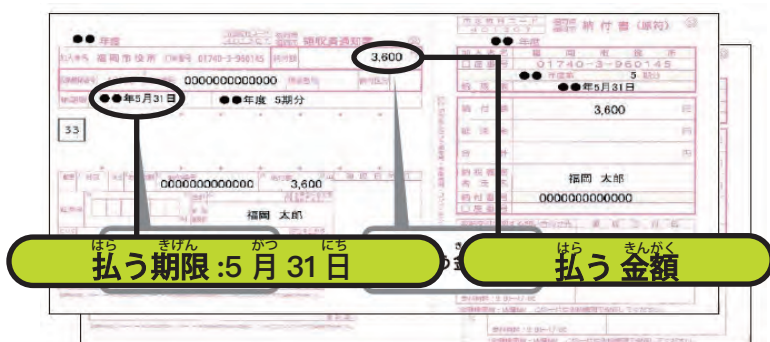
●● 年度

福岡市役所 01740-3-960145

0000000000000

●●年5月31日

●●年度 5期分

3,600

33

0000000000000

3,600

福岡 太郎

納付書（領収）

●● 年度

福岡市

01740-3-960145

●● 5

●●年5月31日

3,600

福岡 太郎

0000000000000

はら きげん がつ にち
払う期限 :5 月 31 日

はら きんがく
払う 金額